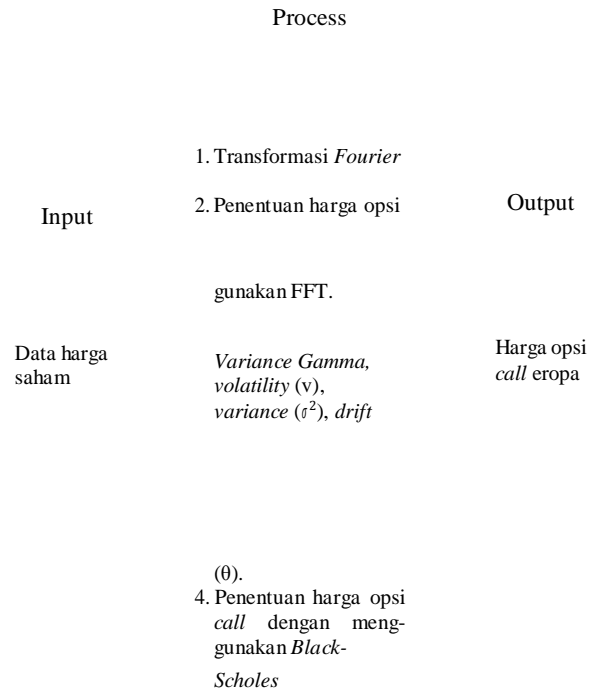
Process

1. Transformasi *Fourier*

Input

2. Penentuan harga opsi

Output

gunakan FFT.

Data harga saham

*Variance Gamma, volatility* (v), *variance* ($\sigma^2$), *drift*

Harga opsi *call* eropa

(θ).

4. Penentuan harga opsi *call* dengan menggunakan *Black-Scholes*